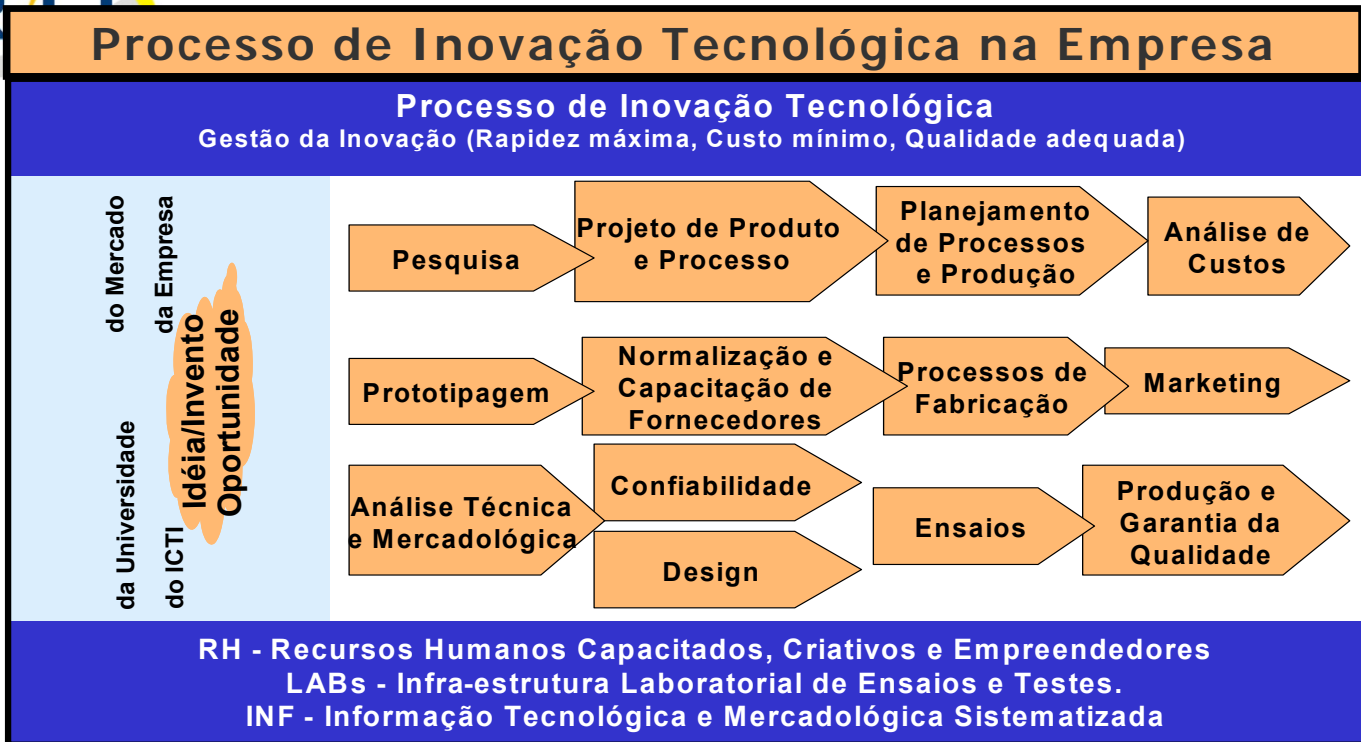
Processo de Inovação Tecnológica na Empresa

Processo de Inovação Tecnológica
Gestão da Inovação (Rapidez máxima, Custo mínimo, Qualidade adequada)

do Mercado
da Empresa
Idéia/Invento
Oportunidade
da Universidade
do ICTI

Pesquisa
Projeto de Produto e Processo
Planejamento de Processos e Produção
Análise de Custos

Prototipagem
Normalização e Capacitação de Fornecedores
Processos de Fabricação
Marketing

Análise Técnica e Mercadológica
Confiabilidade
Design
Ensaios
Produção e Garantia da Qualidade

RH - Recursos Humanos Capacitados, Criativos e Empreendedores
LABs - Infra-estrutura Laboratorial de Ensaios e Testes.
INF - Informação Tecnológica e Mercadológica Sistematizada